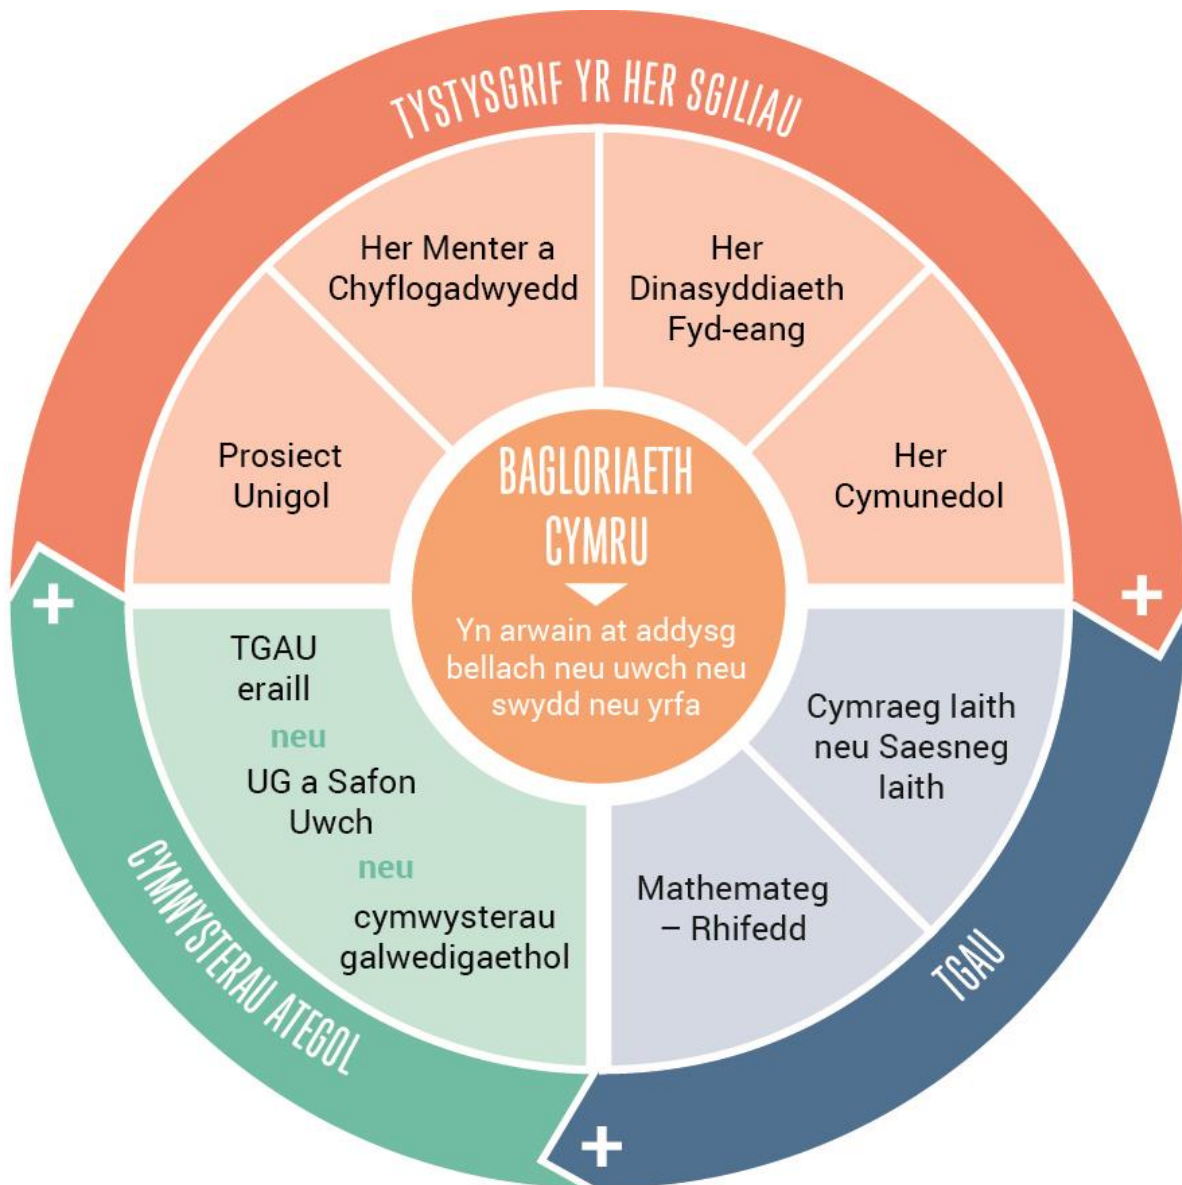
TYSTYSGRIF YR HER SGILIAU

Her Menter a Chyflogadwyedd

Her Dinasyddiaeth Fyd-eang

Prosiect Unigol

Her Cymunedol

BAGLORIAETH CYMRU

Yn arwain at addysg bellach neu uwch neu swydd neu yrfa

+

TGAU eraill
neu
UG a Safon Uwch
neu
cymwysterau galwedigaethol

Cymraeg Iaith neu Saesneg Iaith

Mathemateg – Rhifedd

CYMWYSTERAU ATEGOL

TGAU

+

+